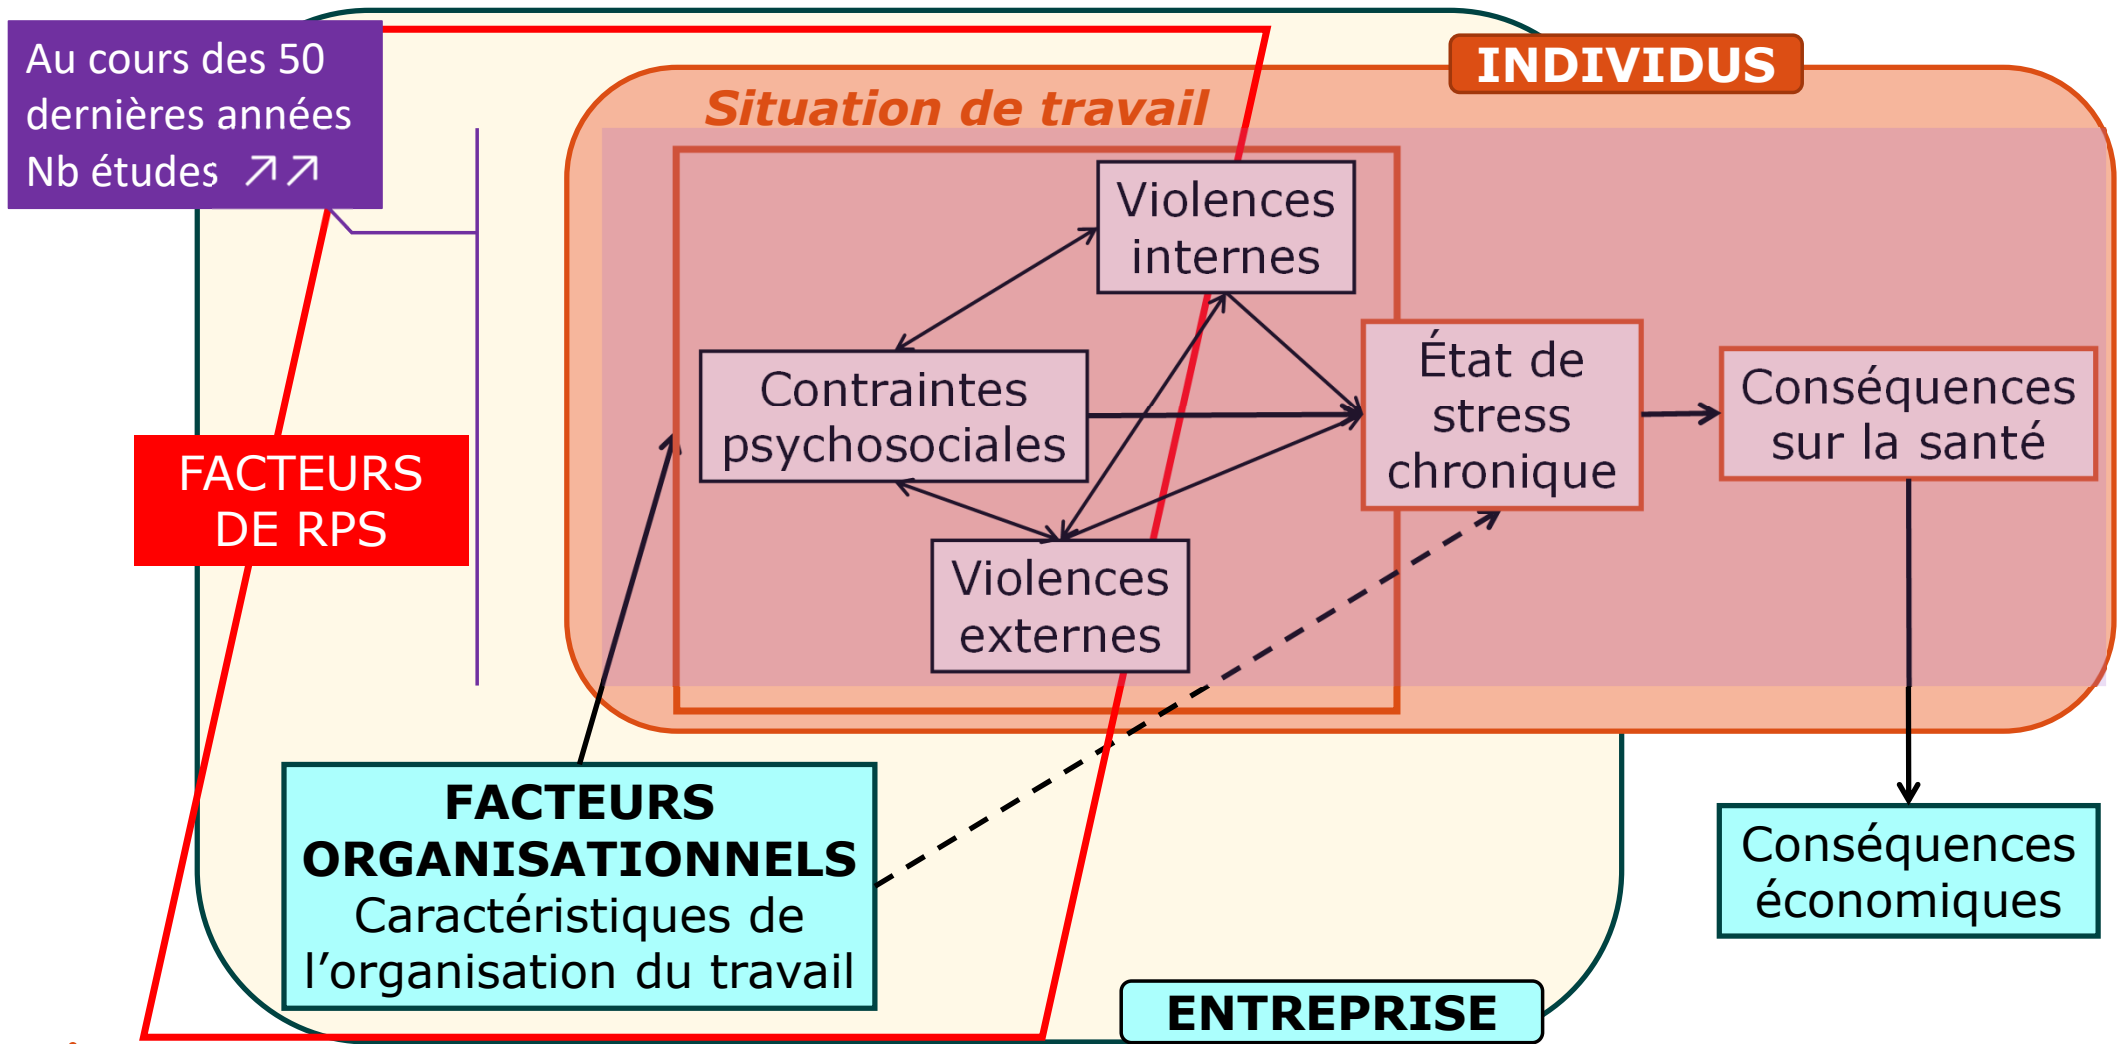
Au cours des 50 dernières années Nb études ↗↗

INDIVIDUS

Situation de travail

Violences internes

Contraintes psychosociales

État de stress chronique

Conséquences sur la santé

Violences externes

FACTEURS DE RPS

FACTEURS ORGANISATIONNELS
Caractéristiques de l'organisation du travail

Conséquences économiques

ENTREPRISE